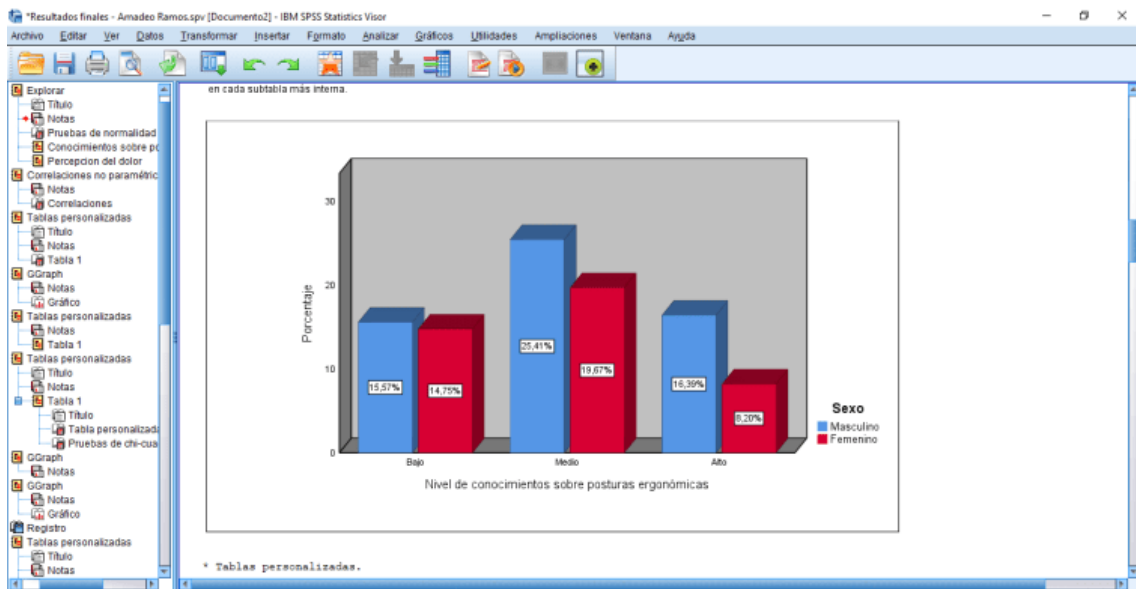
*Resultados finales - Amadeo Ramos.spv [Documento2] - IBM SPSS Statistics Visor

Archivo Editar Ver Datos Transformar Insertar Formato Analizar Gráficos Utilidades Ampliaciones Ventana Ayuda

Explorar
Título
Notas
Pruebas de normalidad
Conocimientos sobre pc
Percepcion del dolor
Correlaciones no paramétric
Notas
Correlaciones
Tablas personalizadas
Título
Notas
Tabla 1
GGraph
Notas
Gráfico
Tablas personalizadas
Notas
Tabla 1
Tablas personalizadas
Título
Notas
Tabla 1
Título
Tabla personalizada
Pruebas de chi-cua
GGraph
Notas
GGraph
Notas
Gráfico
Registro
Tablas personalizadas
Título
Notas

en cada subtabla más interna.

30
20
10
0
Porcentaje

15,57%
14,75%
25,41%
19,67%
16,39%
8,20%

Bajo
Medio
Alto

Nivel de conocimientos sobre posturas ergonómicas

Sexo
Masculino
Femenino

* Tablas personalizadas.